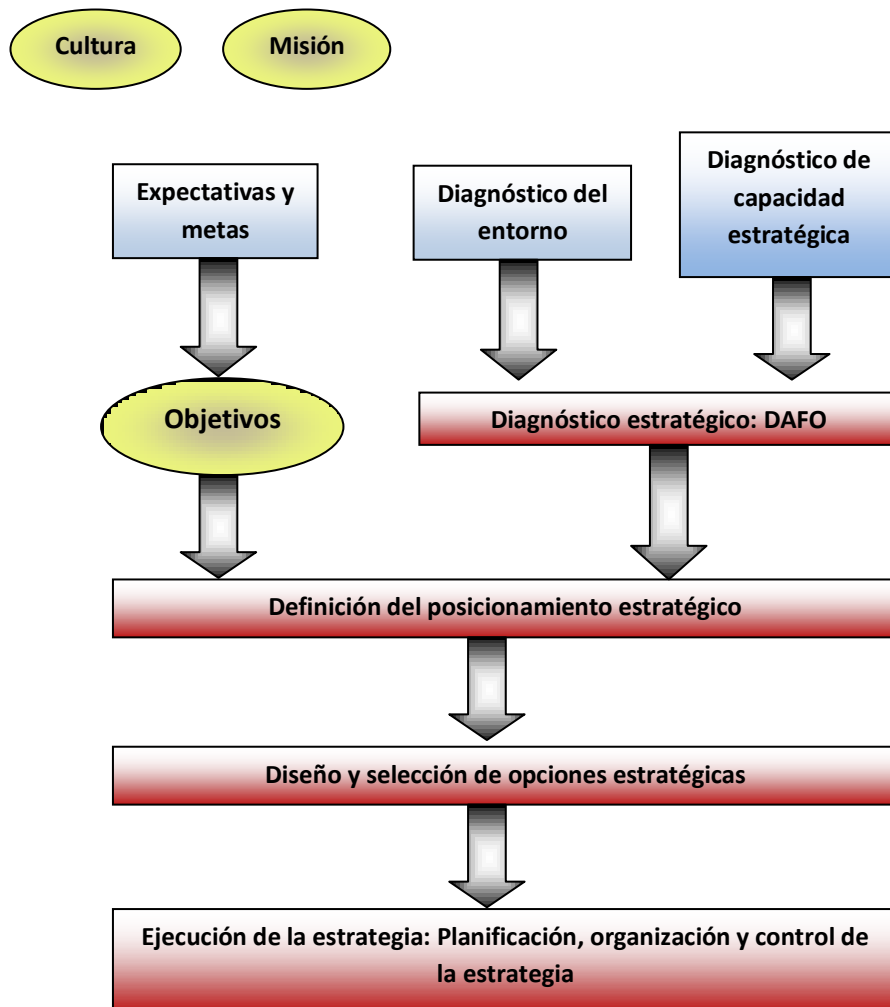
Cultura

Misión

Expectativas y metas

Diagnóstico del entorno

Diagnóstico de capacidad estratégica

Objetivos

Diagnóstico estratégico: DAFO

Definición del posicionamiento estratégico

Diseño y selección de opciones estratégicas

Ejecución de la estrategia: Planificación, organización y control de la estrategia